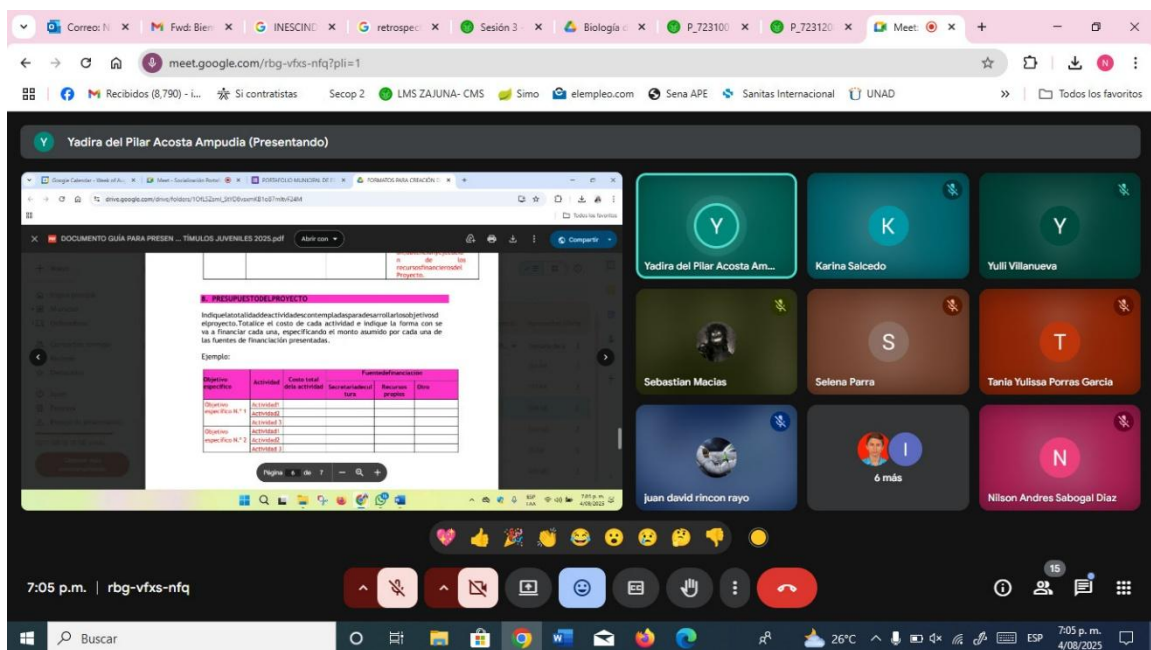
Correo: N | Fwd: Bien | INESCIND | retrospec | Sesión 3 - | Biología | P_723100 | P_723120 | Meet

meet.google.com/rbg-vfxs-nfq?pli=1

Recibidos (8,790) - i... | Si contratistas | Secop 2 | LMS ZAJUNA- CMS | Simo | elempleo.com | Sena APE | Sanitas Internacional | UNAD | Todos los favoritos

Yadira del Pilar Acosta Ampudia (Presentando)

drive.google.com/drive/folders/1OfLS2zml_SbYD8vsomKB1o87mttvF24M

DOCUMENTO GUÍA PARA PRESEN ... TÍMULOS JUVENILES 2025.pdf | Abrir con | Compartir

x de los recursosfinancierosdel Proyecto.

8. PRESUPUESTODELPROYECTO

Indiquelatotalidaddeactividadescontempladasparadesarrollarlosobjetivosd elproyecto.Totalice el costo de cada actividad e indique la forma con se va a financiar cada una, especificando el monto asumido por cada una de las fuentes de financiación presentadas.

Ejemplo:

| Objetivo específico | Actividad | Costo total de la actividad | Fuentedefinanciación: Secretariadecultura | Recursos propios | Otro |
|---|---|---|---|---|---|
| Objetivo específico N.° 1 | Actividad1 | | | | |
| | Actividad2 | | | | |
| | Actividad 3 | | | | |
| Objetivo específico N.° 2 | Actividad1 | | | | |
| | Actividad2 | | | | |
| | Actividad 3 | | | | |

Página 6 de 7

Yadira del Pilar Acosta Am...
Karina Salcedo
Yulli Villanueva
Sebastian Macias
Selena Parra
Tania Yulissa Porras Garcia
juan david rincon rayo
6 más
Nilson Andres Sabogal Diaz

7:05 p.m. | rbg-vfxs-nfq

15

Buscar
26°C ESP 7:05 p. m. 4/08/2025